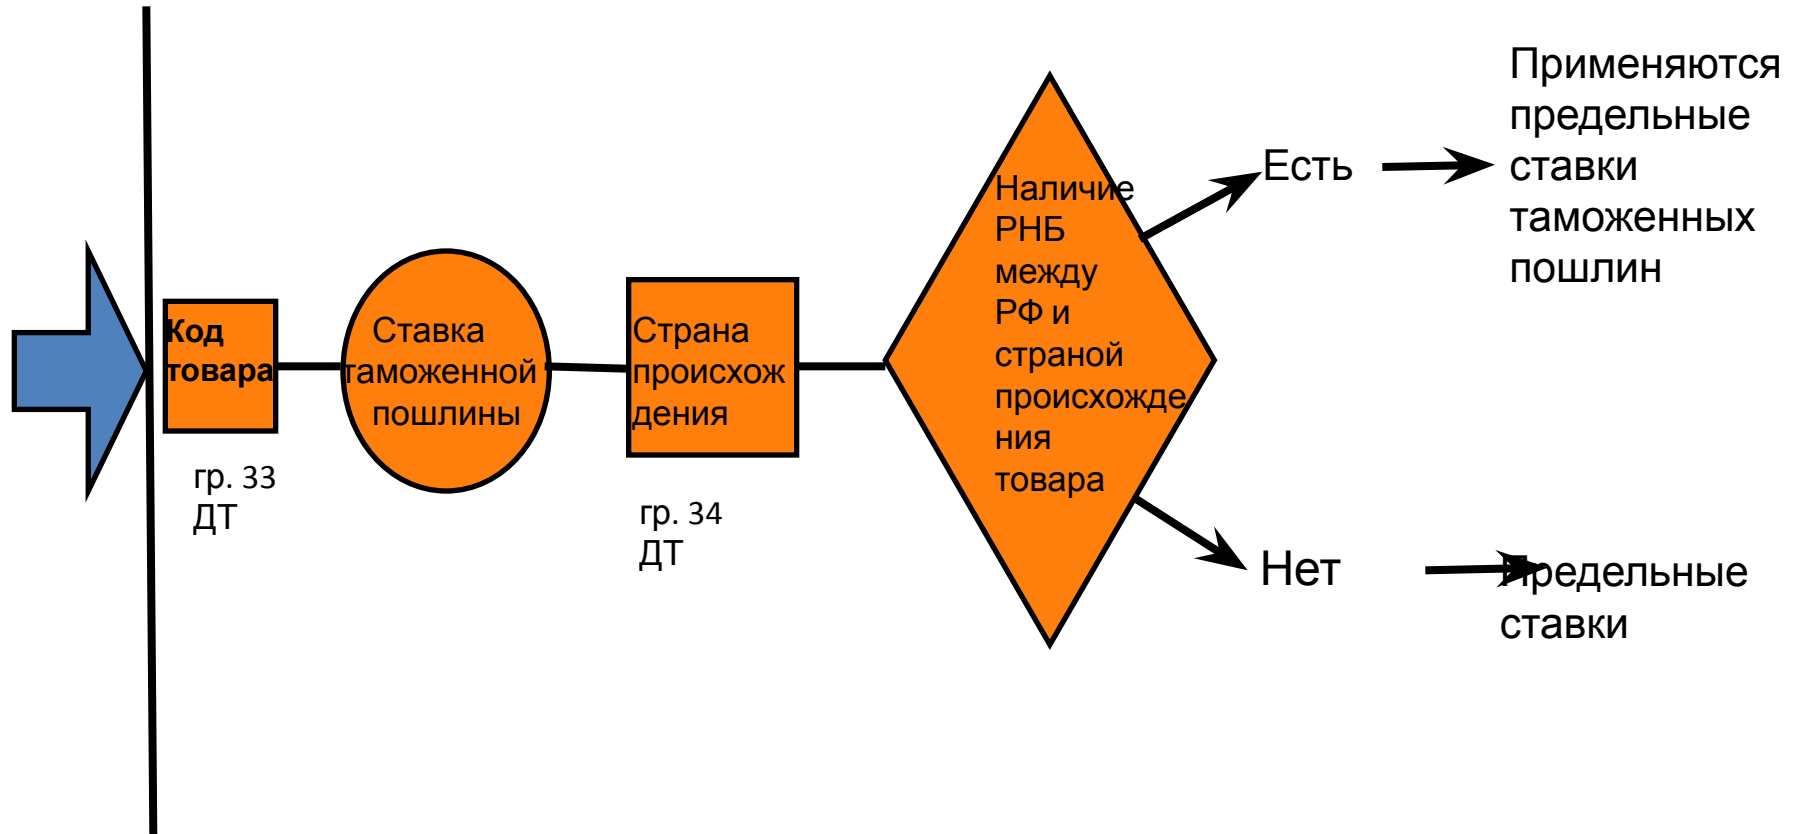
Код товара

гр. 33 ДТ

Ставка таможенной пошлины

Страна происхождения

гр. 34 ДТ

Наличие РНБ между РФ и страной происхождения товара

Есть

Применяются предельные ставки таможенных пошлин

Нет

Предельные ставки